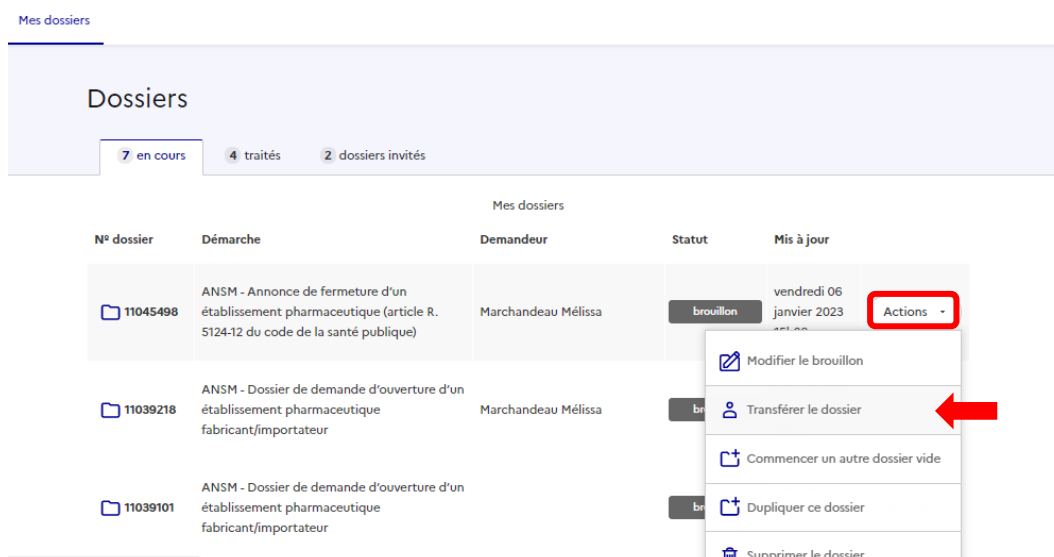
Mes dossiers

Dossiers

7 en cours 4 traités 2 dossiers invités

Mes dossiers

| Nº dossier | Démarche | Demandeur | Statut | Mis à jour | |
|---|---|---|---|---|---|
| 11045498 | ANSM - Annonce de fermeture d'un établissement pharmaceutique (article R. 5124-12 du code de la santé publique) | Marchandeau Mélissa | brouillon | vendredi 06 janvier 2023 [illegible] | Actions |
| 11039218 | ANSM - Dossier de demande d'ouverture d'un établissement pharmaceutique fabricant/importateur | Marchandeau Mélissa | br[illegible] | | |
| 11039101 | ANSM - Dossier de demande d'ouverture d'un établissement pharmaceutique fabricant/importateur | | br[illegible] | | |

Modifier le brouillon
Transférer le dossier
Commencer un autre dossier vide
Dupliquer ce dossier
Supprimer le dossier